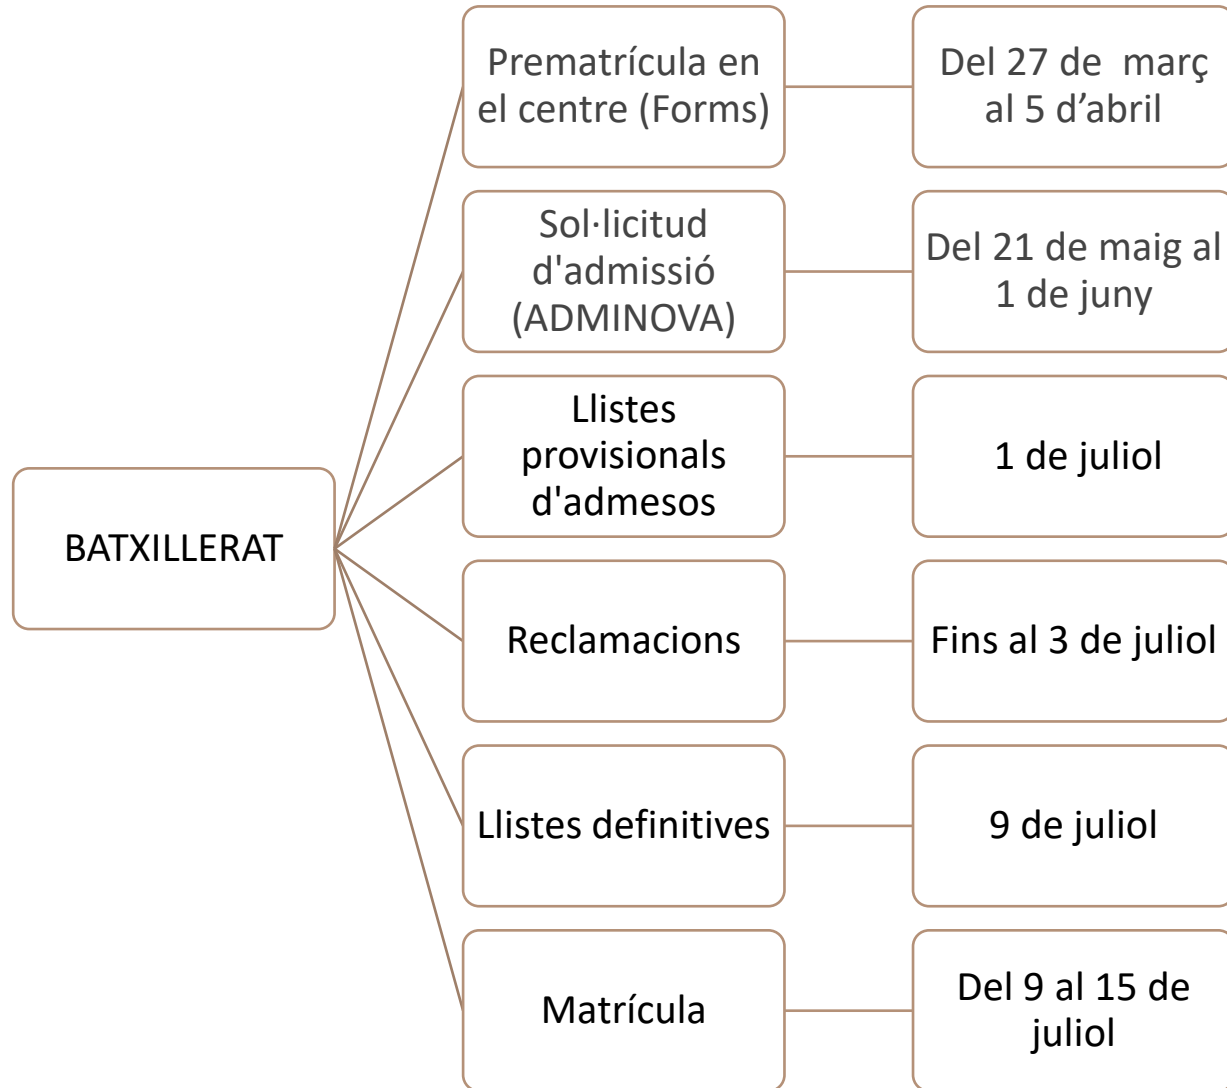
BATXILLERAT

Prematrícula en el centre (Forms)

Del 27 de març al 5 d'abril

Sol·licitud d'admissió (ADMINOVA)

Del 21 de maig al 1 de juny

Llistes provisionals d'admesos

1 de juliol

Reclamacions

Fins al 3 de juliol

Llistes definitives

9 de juliol

Matrícula

Del 9 al 15 de juliol